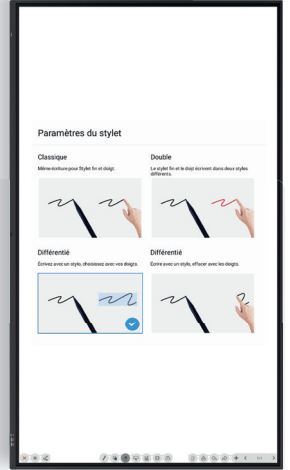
Paramètres du stylet

Classique

Même écriture pour Stylet fin et doigt.

Double

Le stylet fin et le doigt écrivent dans deux styles différents.

Différentié

Ecrivez avec un stylo, choisissez avec vos doigts.

Différentié

Ecrire avec un stylo, effacer avec les doigts.